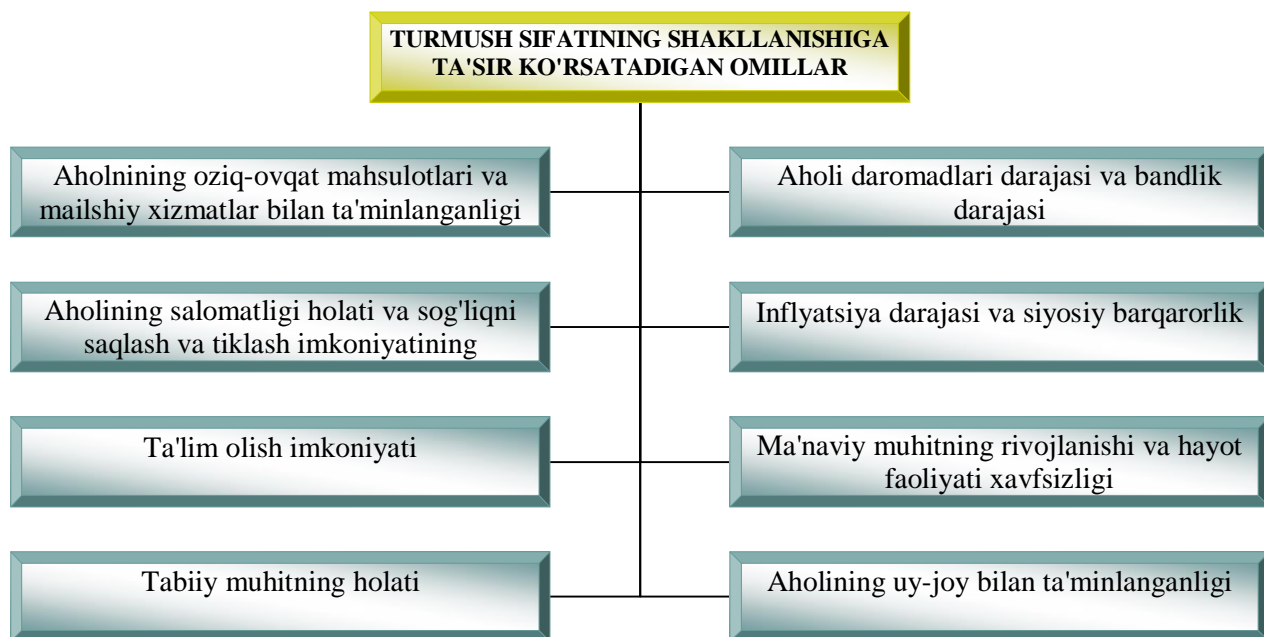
TURMUSH SIFATINING SHAKLLANISHIGA TA'SIR KO'RSATADIGAN OMILLAR

Aholnining oziq-ovqat mahsulotlari va mailshiy xizmatlar bilan ta'minlanganligi

Aholi daromadlari darajasi va bandlik darajasi

Aholining salomatligi holati va sog'liqni saqlash va tiklash imkoniyatining

Inflyatsiya darajasi va siyosiy barqarorlik

Ta'lim olish imkoniyati

Ma'naviy muhitning rivojlanishi va hayot faoliyati xavfsizligi

Tabiiy muhitning holati

Aholining uy-joy bilan ta'minlanganligi